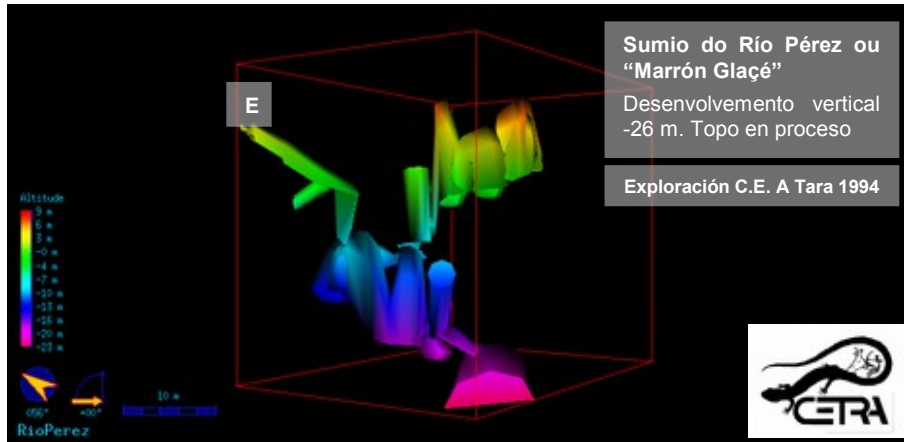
Sumio do Río Pérez ou "Marrón Glaçé"

Desenvolvemento vertical -26 m. Topo en proceso

Exploración C.E. A Tara 1994

E

Altitude
9 m
6 m
3 m
-0 m
-4 m
-7 m
-10 m
-13 m
-16 m
-20 m
-23 m

056°
+00°
10 m

RioPerez

CETRA